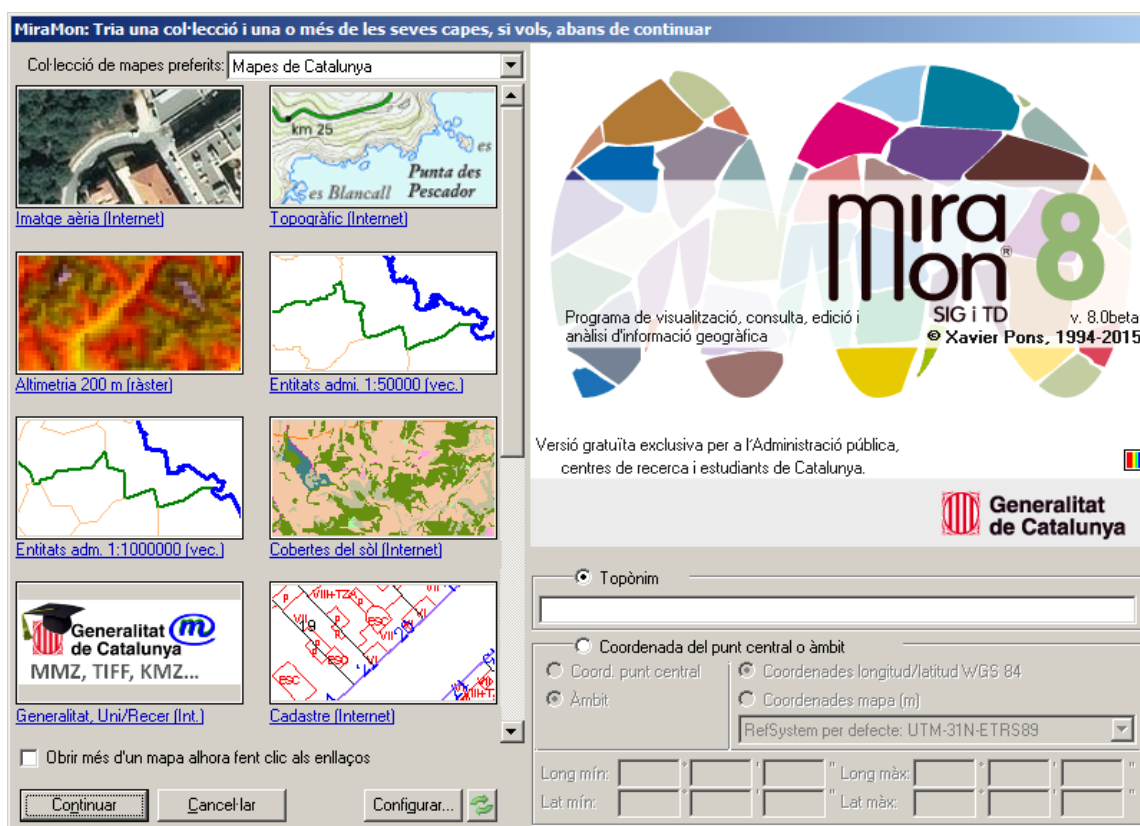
MiraMon: Tria una col·lecció i una o més de les seves capes, si vols, abans de continuar

Col·lecció de mapes preferits: Mapes de Catalunya

km 25

es

Punta des Pescador

es Blancall

Imatge aèria (Internet)

Topogràfic (Internet)

Altimetria 200 m (ràster)

Entitats admi. 1:50000 (vec.)

Entitats adm. 1:1000000 (vec.)

Cobertes del sòl (Internet)

Generalitat de Catalunya

MMZ, TIFF, KMZ...

Generalitat, Uni/Recer (Int.)

Cadastre (Internet)

Obrir més d'un mapa alhora fent clic als enllaços

Continuar

Cancel·lar

Configurar...

mira Mon 8

SIG i TD

Programa de visualització, consulta, edició i anàlisi d'informació geogràfica

v. 8.0beta

© Xavier Pons, 1994-2015

Versió gratuïta exclusiva per a l'Administració pública, centres de recerca i estudiants de Catalunya.

Generalitat de Catalunya

Topònim

Coordenada del punt central o àmbit

Coord. punt central

Àmbit

Coordenades longitud/latitud WGS 84

Coordenades mapa (m)

RefSystem per defecte: UTM-31N-ETRS89

Long mín:

Long màx:

Lat mín:

Lat màx: